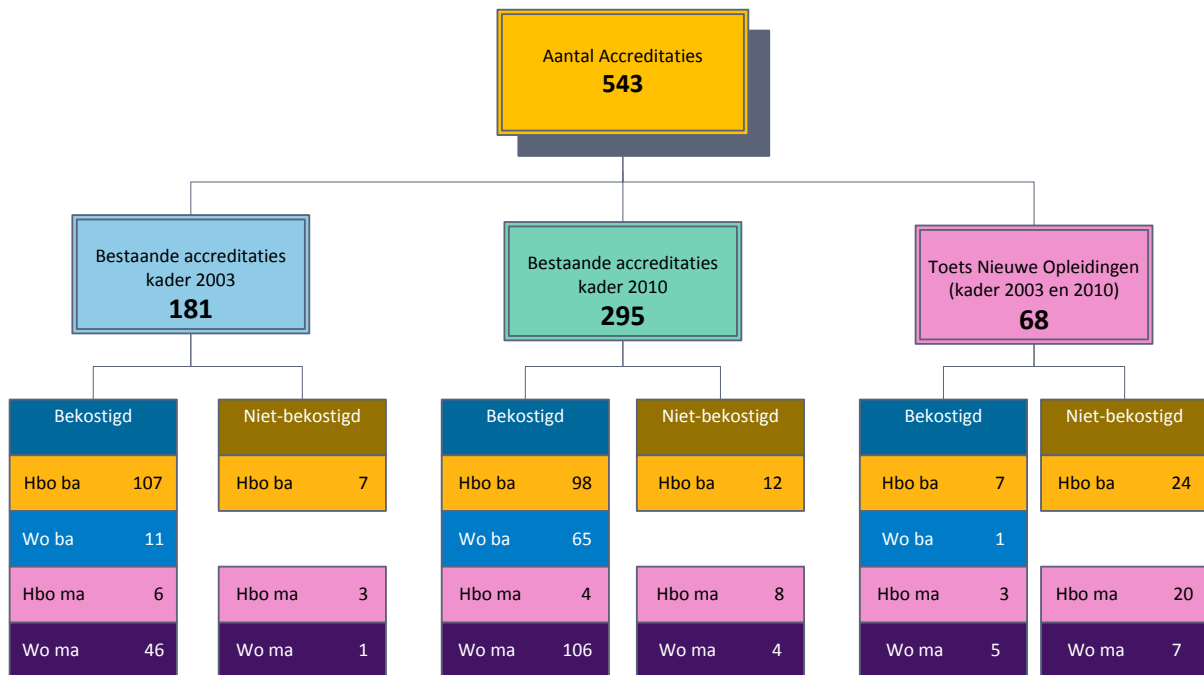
Aantal Accreditaties
543

Bestaande accreditaties kader 2003
181

Bekostigd
Hbo ba 107
Wo ba 11
Hbo ma 6
Wo ma 46

Niet-bekostigd
Hbo ba 7
Hbo ma 3
Wo ma 1

Bestaande accreditaties kader 2010
295

Bekostigd
Hbo ba 98
Wo ba 65
Hbo ma 4
Wo ma 106

Niet-bekostigd
Hbo ba 12
Hbo ma 8
Wo ma 4

Toets Nieuwe Opleidingen (kader 2003 en 2010)
68

Bekostigd
Hbo ba 7
Wo ba 1
Hbo ma 3
Wo ma 5

Niet-bekostigd
Hbo ba 24
Hbo ma 20
Wo ma 7